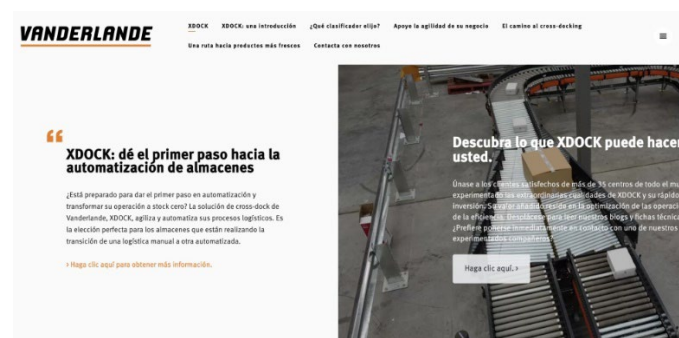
VANDERLANDE

XDOCK XDOCK: una introducción ¿Qué clasificador elijo? Apoye la agilidad de su negocio El camino al cross-docking

Una ruta hacia productos más frescos Contacta con nosotros

"

XDOCK: dé el primer paso hacia la automatización de almacenes

¿Está preparado para dar el primer paso en automatización y transformar su operación a stock cero? La solución de cross-dock de Vanderlande, XDOCK, agiliza y automatiza sus procesos logísticos. Es la elección perfecta para los almacenes que están realizando la transición de una logística manual a otra automatizada.

› Haga clic aquí para obtener más información.

Descubra lo que XDOCK puede hacer usted.

Únase a los clientes satisfechos de más de 35 centros de todo el mu experimentado las extraordinarias cualidades de XDOCK y su rápido inversión. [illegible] en la optimización de las operaci de la eficiencia. Desplácese para leer nuestros blogs y fichas técnica ¿Prefiere ponerse inmediatamente en contacto con uno de nuestros experimentados compañeros?

Haga clic aquí. ›